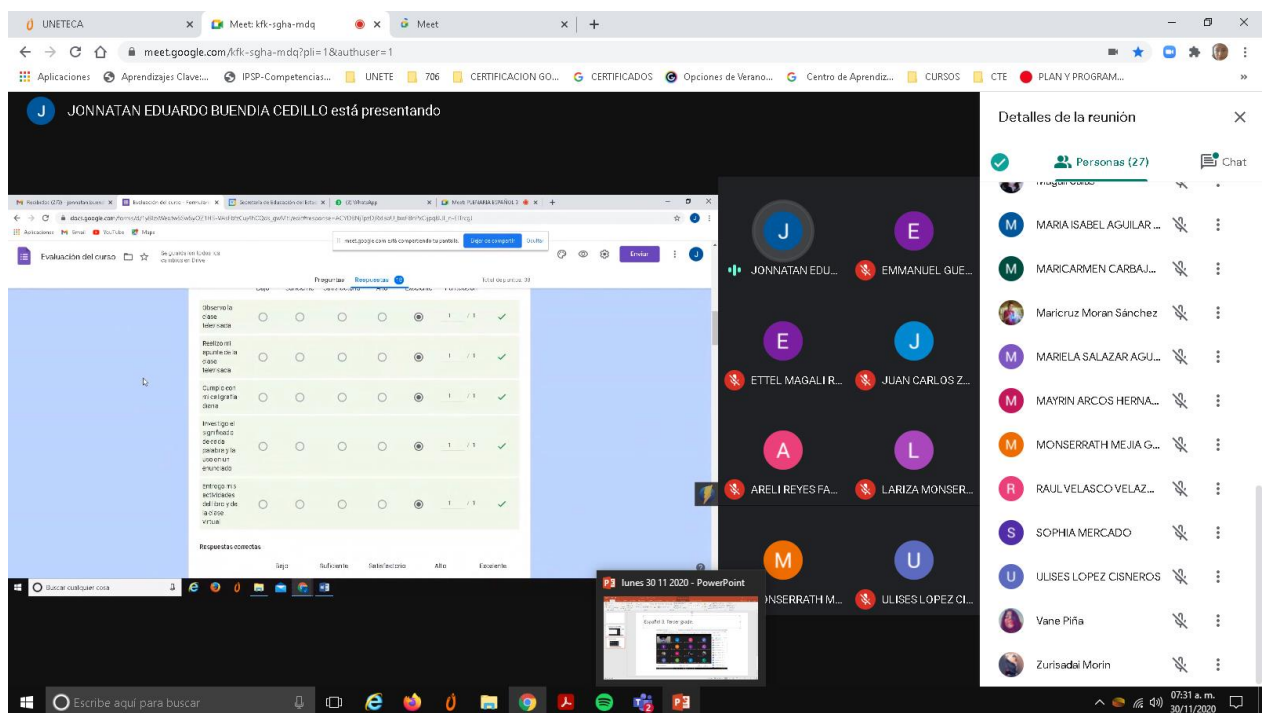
UNETECA × Meet: kfk-sgha-mdq × Meet × +

meet.google.com/kfk-sgha-mdq?pli=1&authuser=1

Aplicaciones Aprendizajes Clave:... IPSP-Competencias... UNETE 706 CERTIFICACION GO... CERTIFICADOS Opciones de Verano... Centro de Aprendiz... CURSOS CTE PLAN Y PROGRAM...

J JONNATAN EDUARDO BUENDIA CEDILLO está presentando

Evaluación del curso

Preguntas Respuestas

Enviar

Observo la clase televisada

Realizo mi apunte de la clase televisada

Cumplo con mi caligrafía diaria

Investigo el significado de cada palabra y la uso en un enunciado

Entrego mis actividades del libro y de la clase virtual

Respuestas correctas

Bajo Suficiente Satisfactorio Alto Excelente

Buscar cualquier cosa

Detalles de la reunión

Personas (27) Chat

J JONNATAN EDU...
E EMMANUEL GUE...
E ETTEL MAGALI R...
J JUAN CARLOS Z...
A ARELI REYES FA...
L LARIZA MONSER...
M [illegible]NSERRATH M...
U ULISES LOPEZ CI...

MARIA ISABEL AGUILAR ...
MARICARMEN CARBAJ...
Maricruz Moran Sánchez
MARIELA SALAZAR AGU...
MAYRIN ARCOS HERNA...
MONSERRATH MEJIA G...
RAUL VELASCO VELAZ...
SOPHIA MERCADO
ULISES LOPEZ CISNEROS
Vane Piña
Zurisadai Morin

lunes 30 11 2020 - PowerPoint

Escribe aquí para buscar

07:31 a. m. 30/11/2020